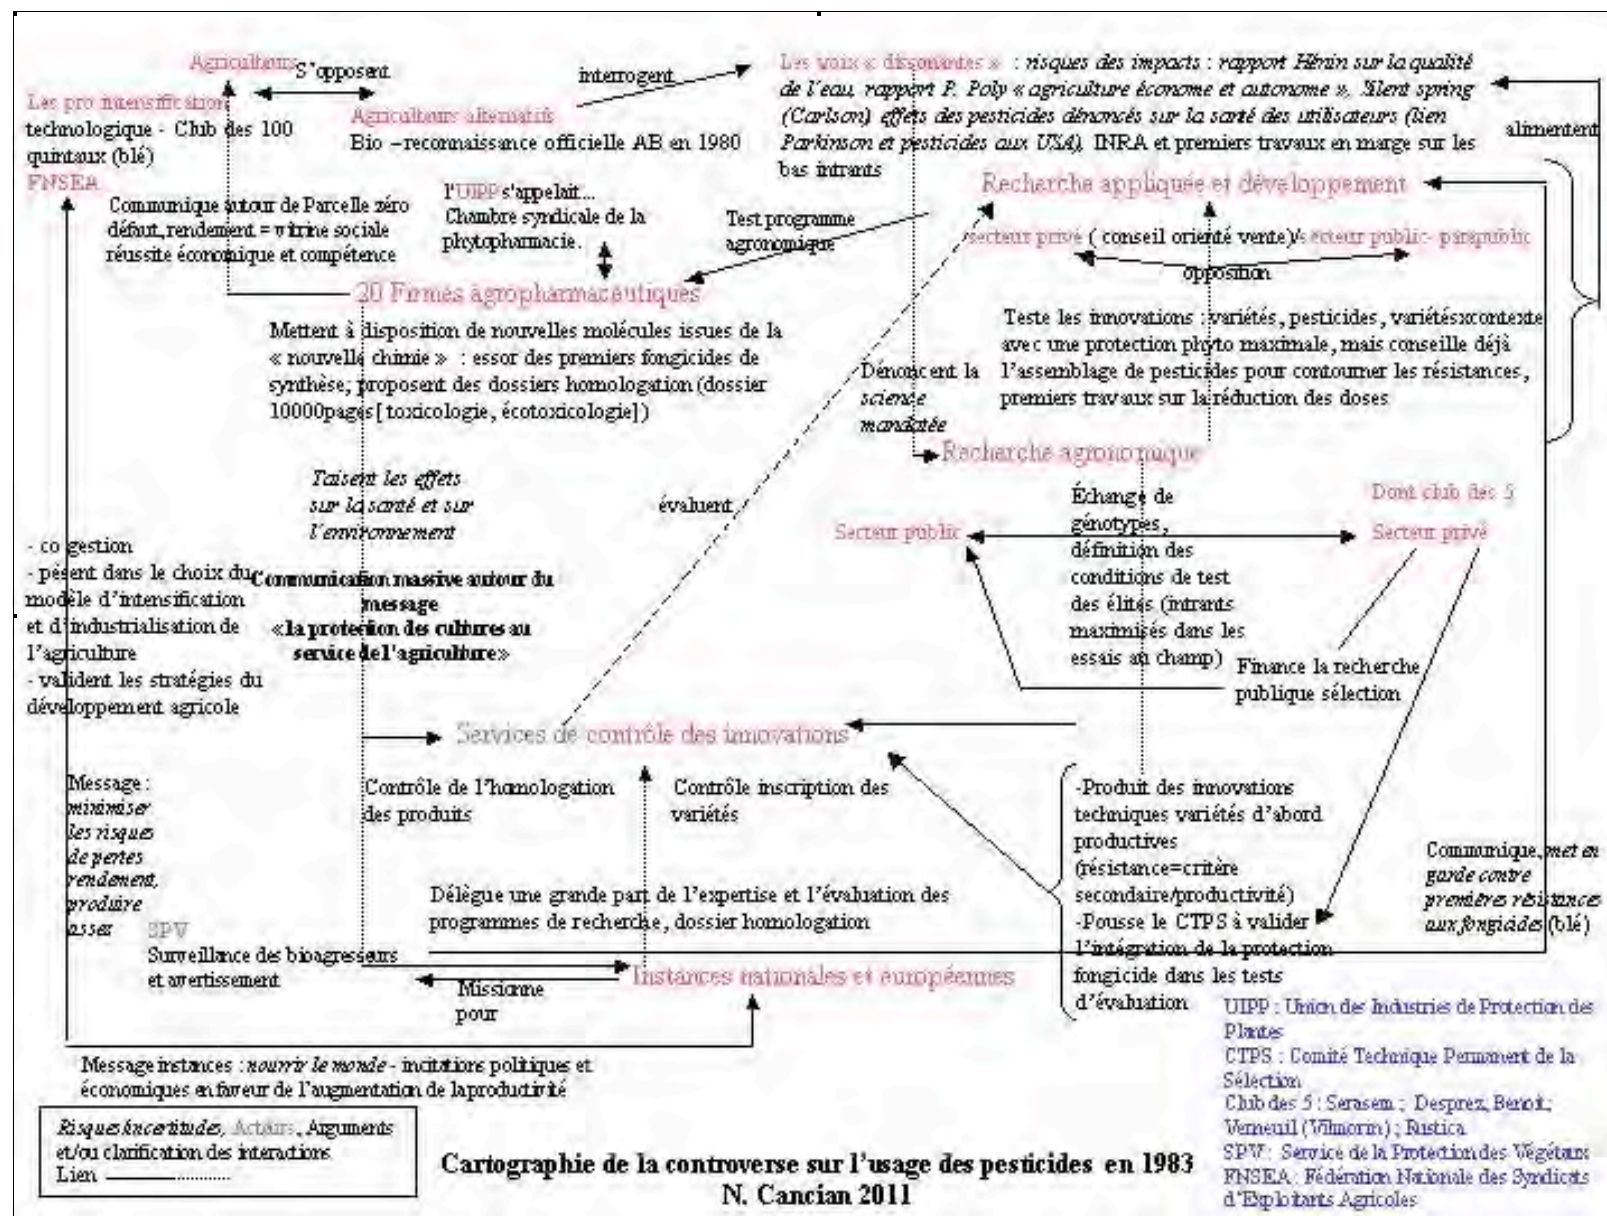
Agriculteurs S'opposent

Les pro intensification technologique - Club des 100 quintaux (blé) FNSEA

Agriculteurs alternatifs
Bio – reconnaissance officielle AB en 1980

interrogent

Les voix « dissonantes » : risques des impacts : rapport Hénin sur la qualité de l'eau, rapport P. Poly « agriculture économe et autonome », Silent spring (Carlson) effets des pesticides dénoncés sur la santé des utilisateurs (lien Parkinson et pesticides aux USA), INRA et premiers travaux en marge sur les bas intrants

alimentent

Communique autour de Parcelle zéro défaut, rendement = vitrine sociale réussite économique et compétence

l'UIPP s'appelait... Chambre syndicale de la phytopharmacie.

Test programme agronomique

Recherche appliquée et développement

Secteur privé ( conseil orienté vente)/ secteur public- parapublic

opposition

20 Firmes agropharmaceutiques

Mettent à disposition de nouvelles molécules issues de la « nouvelle chimie » : essor des premiers fongicides de synthèse; proposent des dossiers homologation (dossier 10000pages [ toxicologie, écotoxicologie])

Teste les innovations : variétés, pesticides, variétésxcontexte avec une protection phyto maximale, mais conseille déjà l'assemblage de pesticides pour contourner les résistances, premiers travaux sur la réduction des doses

Dénoncent la science mandatée

Recherche agronomique

Taisent les effets sur la santé et sur l'environnement

évaluent

Échange de génotypes, définition des conditions de test des élites (intrants maximisés dans les essais au champ)

Dont club des 5

Secteur public

Secteur privé

- co gestion
- pèsent dans le choix du modèle d'intensification et d'industrialisation de l'agriculture
- valident les stratégies du développement agricole

Communication massive autour du message « la protection des cultures au service de l'agriculture»

Finance la recherche publique sélection

Services de contrôle des innovations

Message : minimiser les risques de pertes rendement, produire assez

Contrôle de l'homologation des produits

Contrôle inscription des variétés

-Produit des innovations techniques variétés d'abord productives (résistance=critère secondaire/productivité)
-Pousse le CTPS à valider l'intégration de la protection fongicide dans les tests d'évaluation

Communique, met en garde contre premières résistances aux fongicides (blé)

Délègue une grande part de l'expertise et l'évaluation des programmes de recherche, dossier homologation

SPV
Surveillance des bioagresseurs et avertissement

Instances nationales et européennes

Missionne pour

UIPP : Union des Industries de Protection des Plantes
CTPS : Comité Technique Permanent de la Sélection
Club des 5 : Serasem ; Desprez, Benoit; Verneuil (Vilmorin) ; Rustica
SPV : Service de la Protection des Végétaux
FNSEA : Fédération Nationale des Syndicats d'Exploitants Agricoles

Message instances : nourrir le monde - incitations politiques et économiques en faveur de l'augmentation de la productivité

Risques incertitudes, Acteurs, Arguments et/ou clarification des interactions
Lien

Cartographie de la controverse sur l'usage des pesticides en 1983
N. Cancian 2011